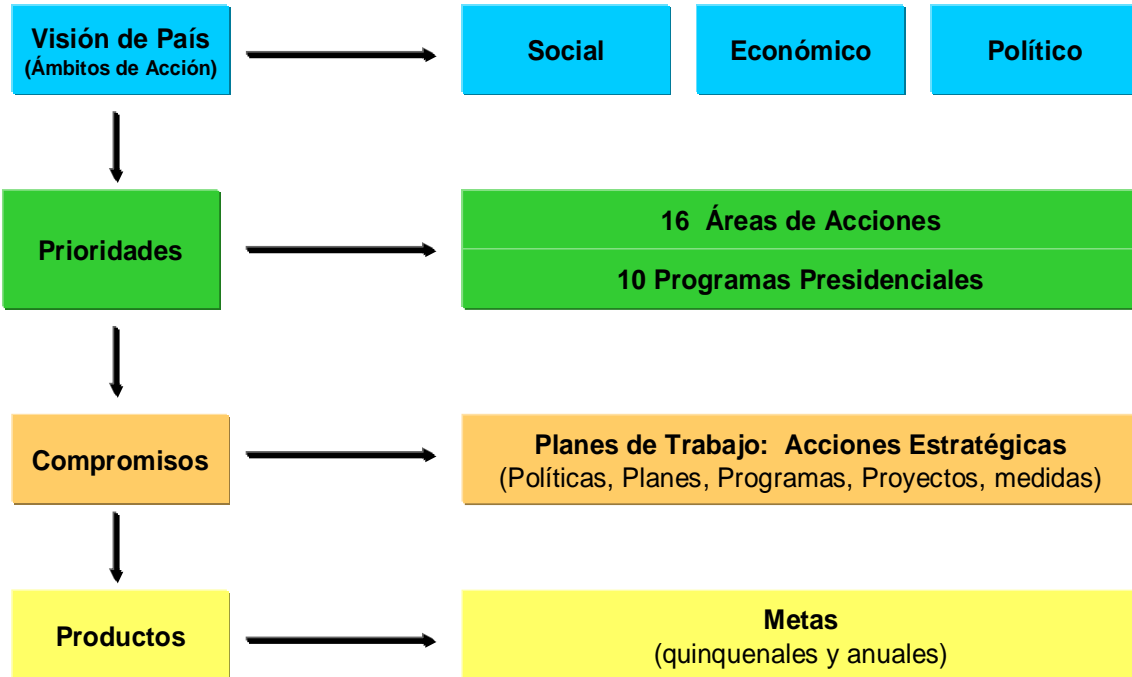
Visión de País
(Ámbitos de Acción)

Social

Económico

Político

Prioridades

16 Áreas de Acciones

10 Programas Presidenciales

Compromisos

Planes de Trabajo: Acciones Estratégicas
(Políticas, Planes, Programas, Proyectos, medidas)

Productos

Metas
(quinquenales y anuales)